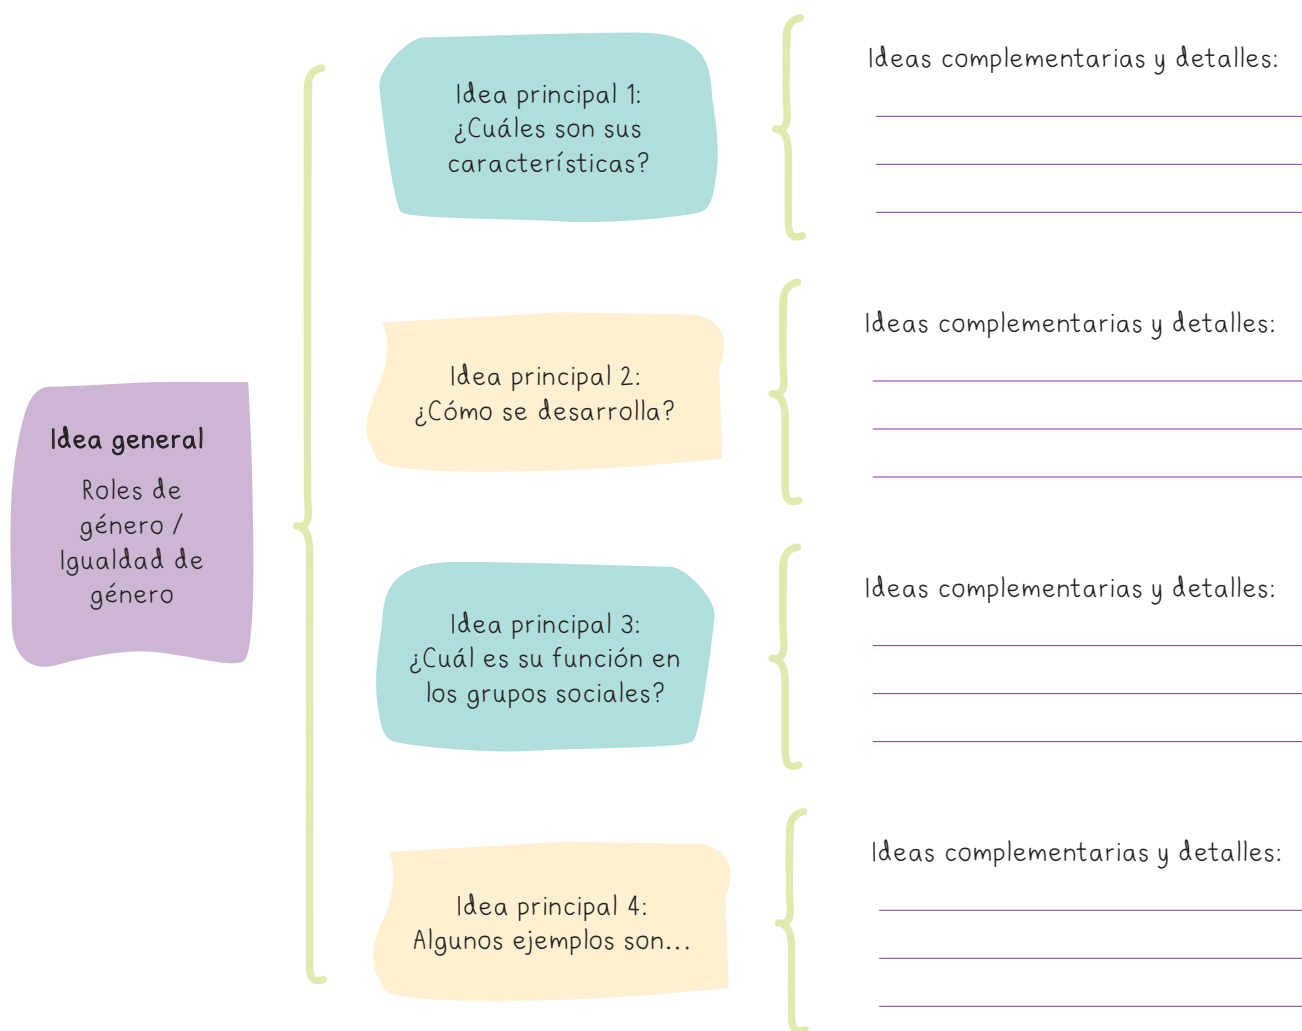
Idea general

Roles de género / Igualdad de género

Idea principal 1: ¿Cuáles son sus características?

Ideas complementarias y detalles:

Idea principal 2: ¿Cómo se desarrolla?

Ideas complementarias y detalles:

Idea principal 3: ¿Cuál es su función en los grupos sociales?

Ideas complementarias y detalles:

Idea principal 4: Algunos ejemplos son...

Ideas complementarias y detalles: